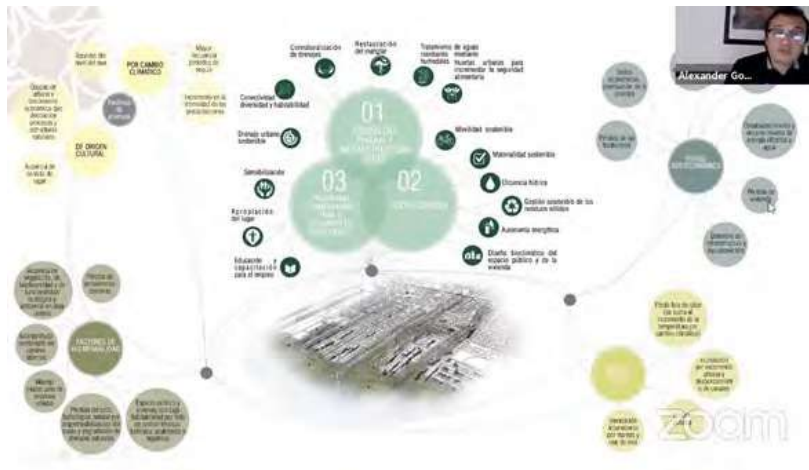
Alexander Go...

POR CAMBIO CLIMÁTICO

DE ORIGEN CULTURAL

Ausencia de sentido de lugar

FACTORES DE VULNERABILIDAD

Comodularización de drenajes

Restauración del manglar

Tratamiento de aguas mediante humedales

Huertas urbanas para incrementar la seguridad alimentaria

Conectividad diversidad y habitabilidad

Drenaje urbano sostenible

Movilidad sostenible

Materialidad sostenible

Eficiencia hídrica

Gestión sostenible de los residuos sólidos

Autonomía energética

Diseño bioclimático del espacio público y de la vivienda

Sensibilización

Apropiación del lugar

Educación y capacitación para el empleo

01

03

02

Pérdida de la vivienda

zoom